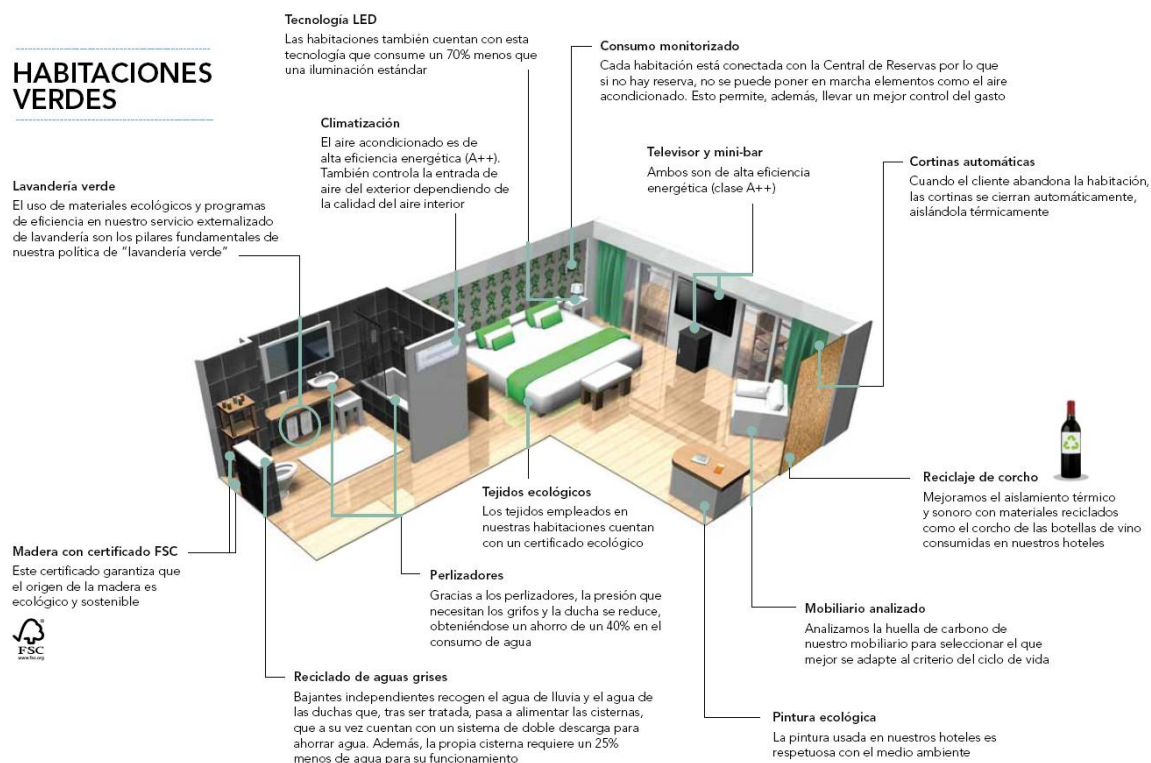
HABITACIONES VERDES

Tecnología LED
Las habitaciones también cuentan con esta tecnología que consume un 70% menos que una iluminación estándar

Consumo monitorizado
Cada habitación está conectada con la Central de Reservas por lo que si no hay reserva, no se puede poner en marcha elementos como el aire acondicionado. Esto permite, además, llevar un mejor control del gasto

Climatización
El aire acondicionado es de alta eficiencia energética (A++). También controla la entrada de aire del exterior dependiendo de la calidad del aire interior

Televisor y mini-bar
Ambos son de alta eficiencia energética (clase A++)

Cortinas automáticas
Cuando el cliente abandona la habitación, las cortinas se cierran automáticamente, aislándola térmicamente

Lavandería verde
El uso de materiales ecológicos y programas de eficiencia en nuestro servicio externalizado de lavandería son los pilares fundamentales de nuestra política de "lavandería verde"

Reciclaje de corcho
Mejoramos el aislamiento térmico y sonoro con materiales reciclados como el corcho de las botellas de vino consumidas en nuestros hoteles

Tejidos ecológicos
Los tejidos empleados en nuestras habitaciones cuentan con un certificado ecológico

Madera con certificado FSC
Este certificado garantiza que el origen de la madera es ecológico y sostenible

FSC
www.fsc.org

Perlizadores
Gracias a los perlizadores, la presión que necesitan los grifos y la ducha se reduce, obteniéndose un ahorro de un 40% en el consumo de agua

Mobiliario analizado
Analizamos la huella de carbono de nuestro mobiliario para seleccionar el que mejor se adapte al criterio del ciclo de vida

Reciclado de aguas grises
Bajantes independientes recogen el agua de lluvia y el agua de las duchas que, tras ser tratada, pasa a alimentar las cisternas, que a su vez cuentan con un sistema de doble descarga para ahorrar agua. Además, la propia cisterna requiere un 25% menos de agua para su funcionamiento

Pintura ecológica
La pintura usada en nuestros hoteles es respetuosa con el medio ambiente